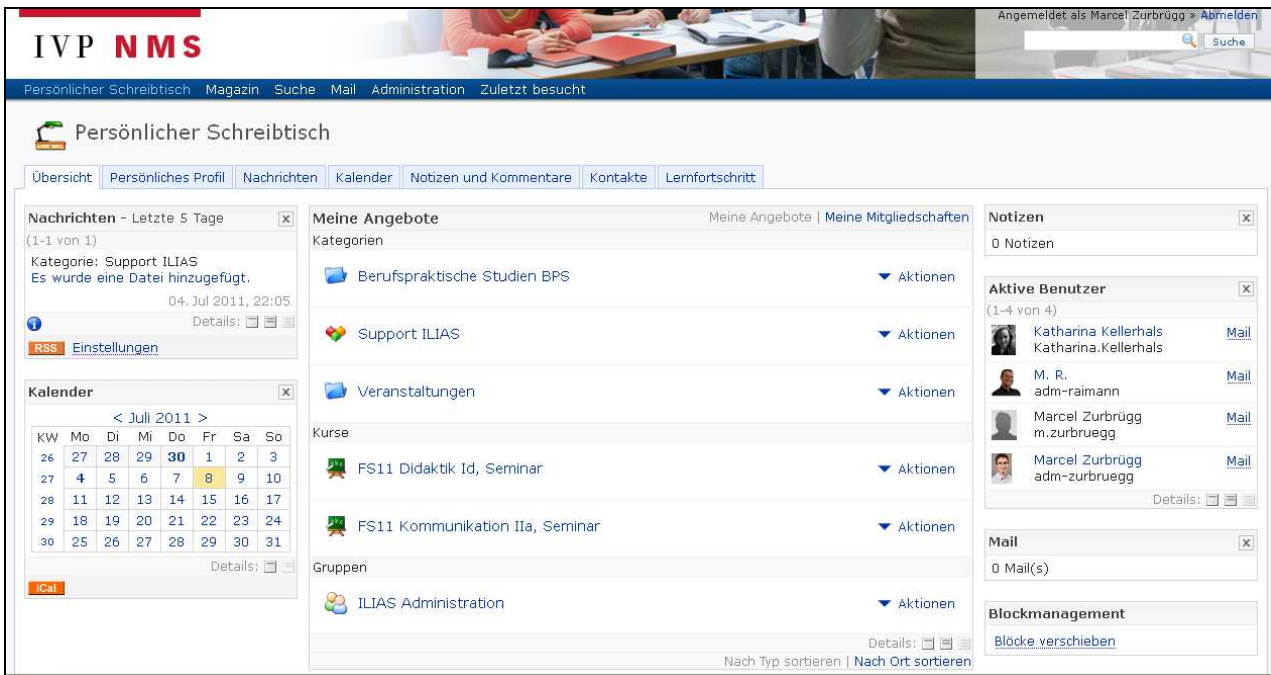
IVP NMS

Angemeldet als Marcel Zurbrügg » Abmelden

Suche

Persönlicher Schreibtisch Magazin Suche Mail Administration Zuletzt besucht

Persönlicher Schreibtisch

Übersicht | Persönliches Profil | Nachrichten | Kalender | Notizen und Kommentare | Kontakte | Lernfortschritt

Nachrichten - Letzte 5 Tage

(1-1 von 1)

Kategorie: Support ILIAS
Es wurde eine Datei hinzugefügt.

04. Jul 2011, 22:05

Details:

RSS Einstellungen

Kalender

< Juli 2011 >

| KW | Mo | Di | Mi | Do | Fr | Sa | So |
|---|---|---|---|---|---|---|---|
| 26 | 27 | 28 | 29 | 30 | 1 | 2 | 3 |
| 27 | 4 | 5 | 6 | 7 | 8 | 9 | 10 |
| 28 | 11 | 12 | 13 | 14 | 15 | 16 | 17 |
| 29 | 18 | 19 | 20 | 21 | 22 | 23 | 24 |
| 30 | 25 | 26 | 27 | 28 | 29 | 30 | 31 |

Details:

iCal

Meine Angebote

Meine Angebote | Meine Mitgliedschaften

Kategorien

Berufspraktische Studien BPS — Aktionen

Support ILIAS — Aktionen

Veranstaltungen — Aktionen

Kurse

FS11 Didaktik Id, Seminar — Aktionen

FS11 Kommunikation IIa, Seminar — Aktionen

Gruppen

ILIAS Administration — Aktionen

Details:

Nach Typ sortieren | Nach Ort sortieren

Notizen

0 Notizen

Aktive Benutzer

(1-4 von 4)

Katharina Kellerhals
Katharina.Kellerhals Mail

M. R.
adm-raimann Mail

Marcel Zurbrügg
m.zurbruegg Mail

Marcel Zurbrügg
adm-zurbruegg Mail

Details:

Mail

0 Mail(s)

Blockmanagement

Blöcke verschieben